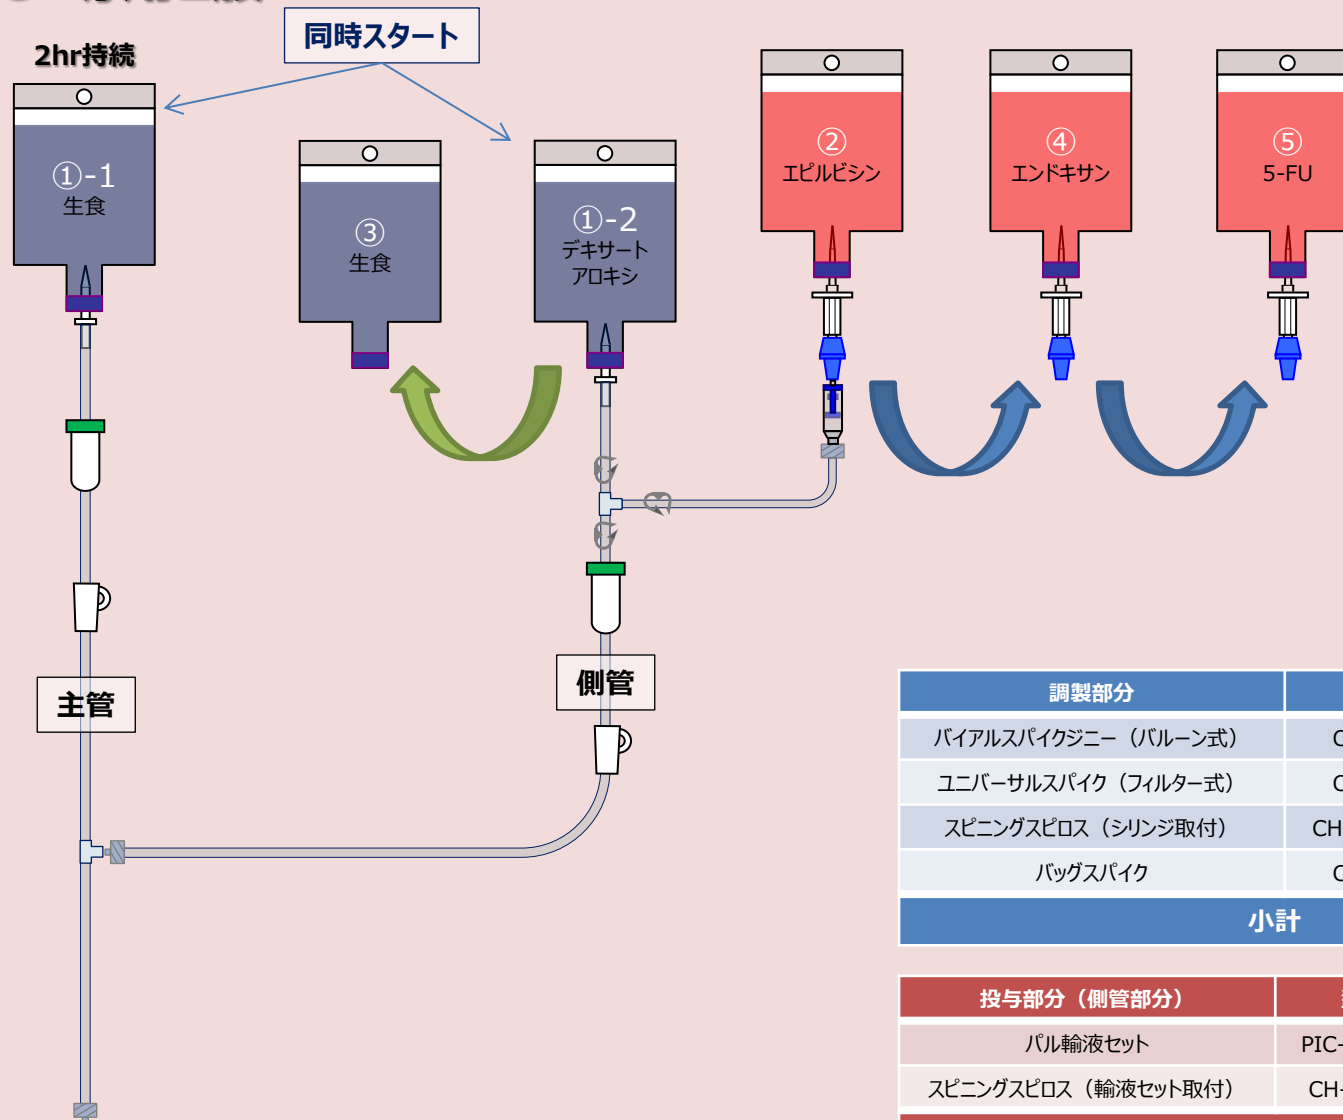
同時スタート

2hr持続

①-1
生食

③
生食

①-2
デキサート
アロキシ

②
エピルビシン

④
エンドキサン

⑤
5-FU

主管

側管

| 調製部分 | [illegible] |
|---|---|
| バイアルスパイクジニー（バルーン式） | C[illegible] |
| ユニバーサルスパイク（フィルター式） | C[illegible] |
| スピニングスピロス（シリンジ取付） | CH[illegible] |
| バッグスパイク | C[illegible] |
| 小計 | |

| 投与部分（側管部分） | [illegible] |
|---|---|
| パル輸液セット | PIC-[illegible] |
| スピニングスピロス（輸液セット取付） | CH-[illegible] |